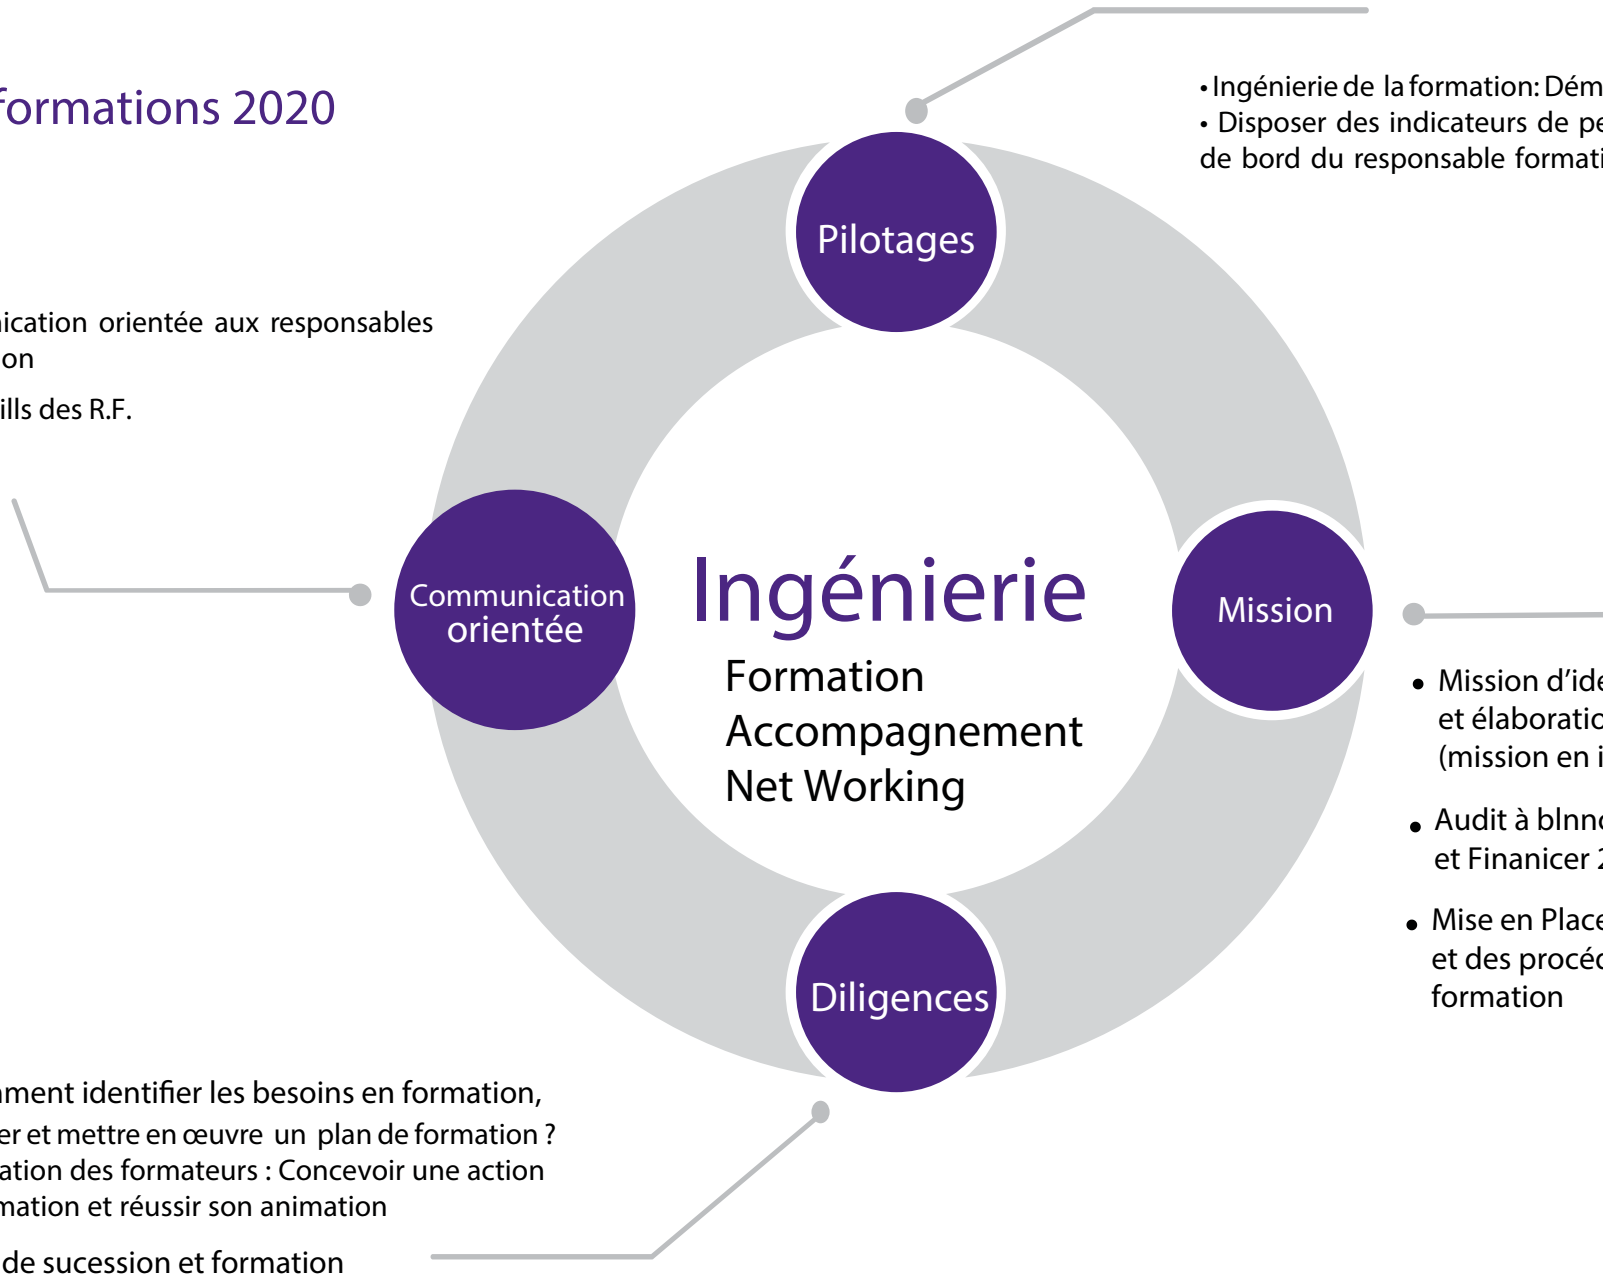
formations 2020

• Ingénierie de la formation: Dém
• Disposer des indicateurs de pe de bord du responsable formati

Pilotages

ication orientée aux responsables on

ills des R.F.

Communication orientée

Ingénierie
Formation
Accompagnement
Net Working

Mission

• Mission d'ide et élaboratio (mission en i

• Audit à blnno et Finanicer 2

• Mise en Place et des procéd formation

Diligences

ment identifier les besoins en formation,
er et mettre en œuvre un plan de formation ?
ation des formateurs : Concevoir une action
mation et réussir son animation

de sucession et formation